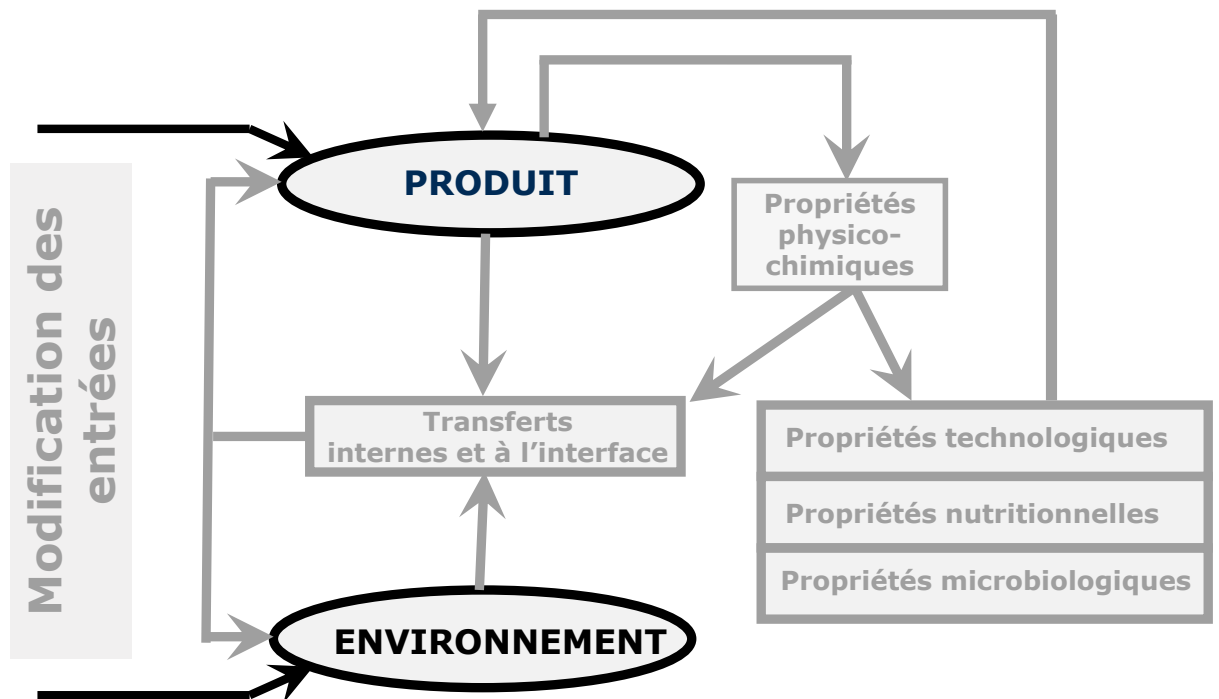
Modification des entrées

PRODUIT

Propriétés physico-chimiques

Transferts internes et à l'interface

Propriétés technologiques

Propriétés nutritionnelles

Propriétés microbiologiques

ENVIRONNEMENT